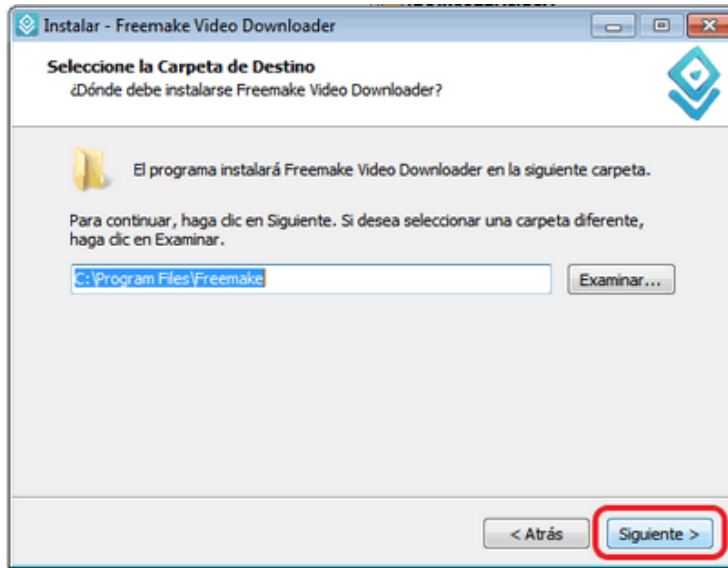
Instalar - Freemake Video Downloader

Seleccione la Carpeta de Destino
¿Dónde debe instalarse Freemake Video Downloader?

El programa instalará Freemake Video Downloader en la siguiente carpeta.

Para continuar, haga clic en Siguiente. Si desea seleccionar una carpeta diferente, haga clic en Examinar.

C:\Program Files\Freemake

Examinar...

< Atrás

Siguiente >